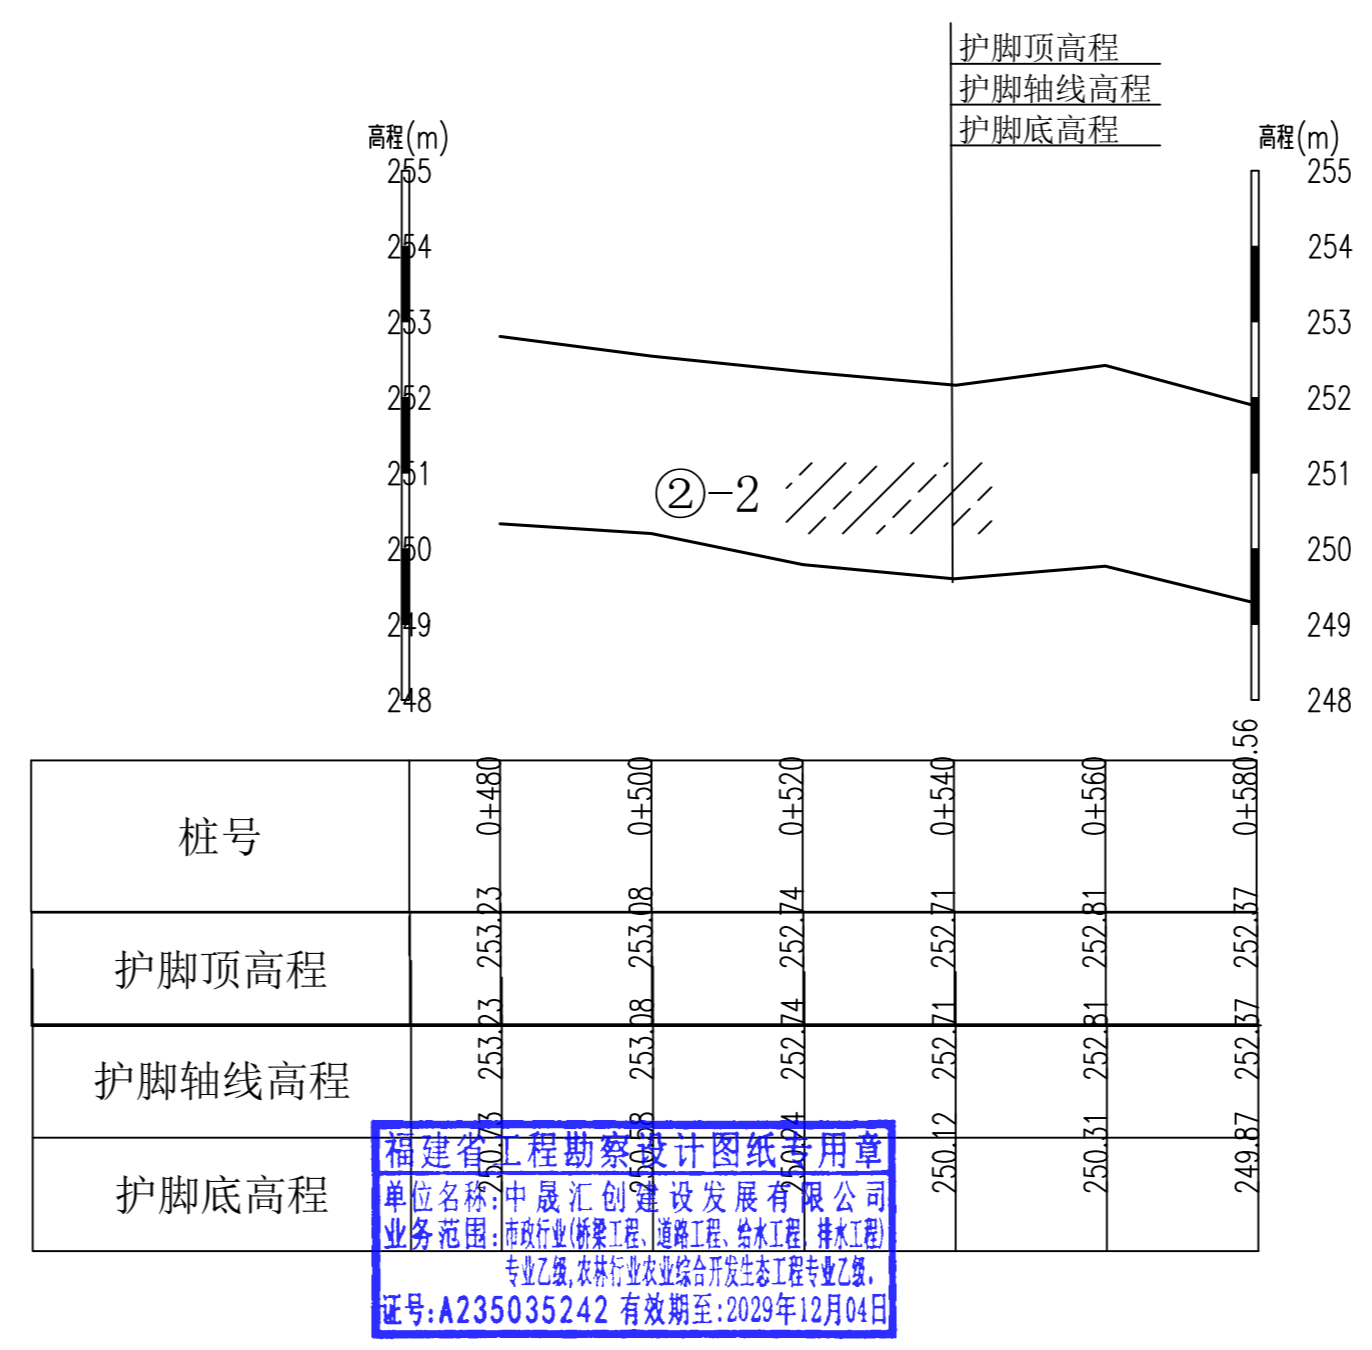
护脚顶高程
护脚轴线高程
护脚底高程

高程(m)
255
254
253
252
251
250
249
248

高程(m)
255
254
253
252
251
250
249
248

②-2

| 桩号 | 0+480 | 0+500 | 0+520 | 0+540 | 0+560 | 0+580.56 |
|---|---|---|---|---|---|---|
| 护脚顶高程 | 253.23 | 253.08 | 252.74 | 252.71 | 252.81 | 252.37 |
| 护脚轴线高程 | 253.23 | 253.08 | 252.74 | 252.71 | 252.81 | 252.37 |
| 护脚底高程 | 250.73 | 250.58 | 250.24 | 250.12 | 250.31 | 249.87 |

福建省工程勘察设计图纸专用章
单位名称:中晟汇创建设发展有限公司
业务范围:市政行业(桥梁工程、道路工程、给水工程、排水工程)专业乙级,农林行业农业综合开发生态工程专业乙级,
证号:A235035242 有效期至:2029年12月04日